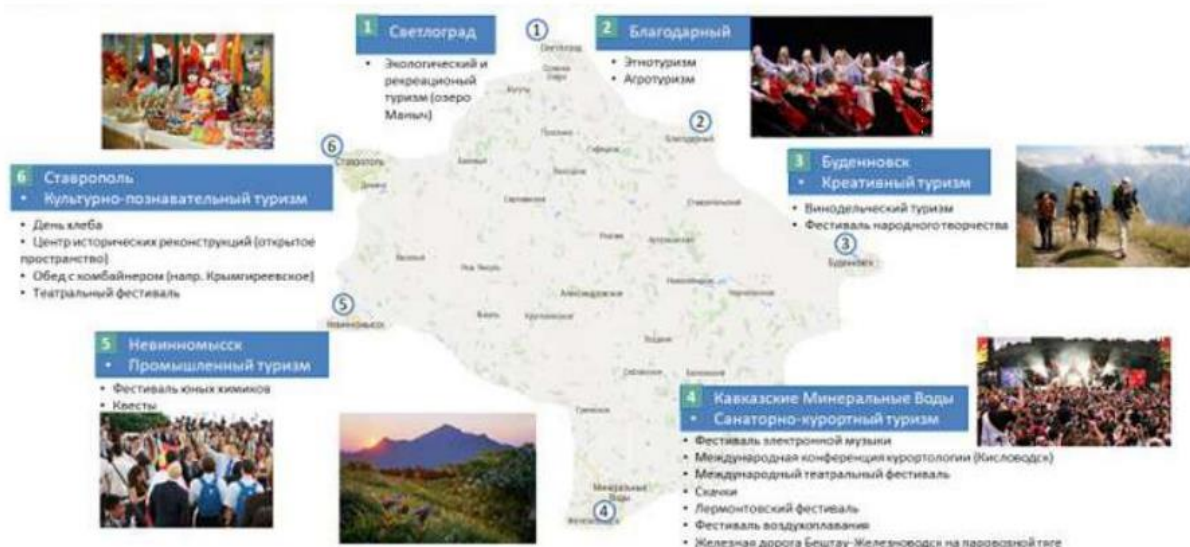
1 Светлоград

- Экологический и рекреационный туризм (озеро Маныч)

2 Благодарный

- Этнотуризм
- Агротуризм

3 Буденновск
- Креативный туризм

- Винодельческий туризм
- Фестиваль народного творчества

6 Ставрополь
- Культурно-познавательный туризм

- День хлеба
- Центр исторических реконструкций (открытое пространство)
- Обед с комбайнером (напр. Крымгиреевское)
- Театральный фестиваль

5 Невинномысск
- Промышленный туризм

- Фестиваль юных химиков
- Квесты

4 Кавказские Минеральные Воды
- Санаторно-курортный туризм

- Фестиваль электронной музыки
- Международная конференция курортологии (Кисловодск)
- Международный театральный фестиваль
- Скачки
- Лермонтовский фестиваль
- Фестиваль воздухоплавания
- Железная дорога Бештау-Железноводск на паровозной тяге

①
Светлоград
②
Благодарный
③
Буденновск
④
Минеральные Воды
⑤
Невинномысск
⑥
Ставрополь

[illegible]